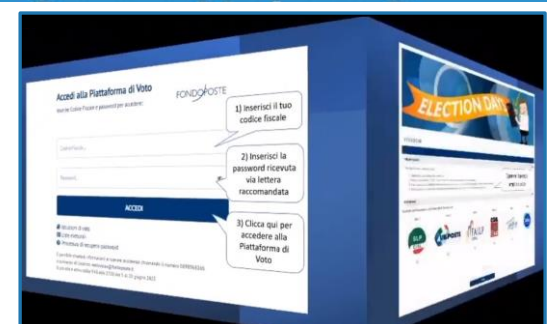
Accedi alla Piattaforma di Voto

FONDOPOSTE

Inserisci Codice Fiscale e password per accedere

Codice Fiscale

Password

ACCEDI

1) Inserisci il tuo codice fiscale

2) Inserisci la password ricevuta via lettera raccomandata

3) Clicca qui per accedere alla Piattaforma di Voto

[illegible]

ELECTION DAY

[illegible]